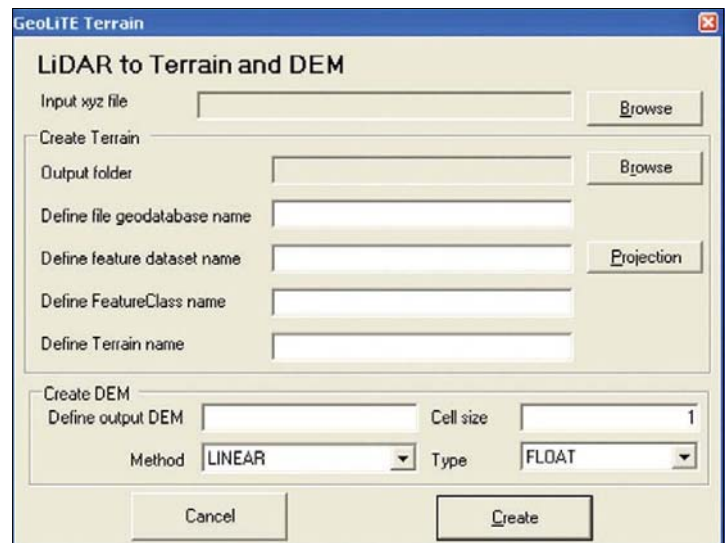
GeoLiTE Terrain

LiDAR to Terrain and DEM

Input xyz file

Browse

Create Terrain

Output folder

Browse

Define file geodatabase name

Define feature dataset name

Projection

Define FeatureClass name

Define Terrain name

Create DEM

Define output DEM

Cell size

1

Method

LINEAR

Type

FLOAT

Cancel

Create